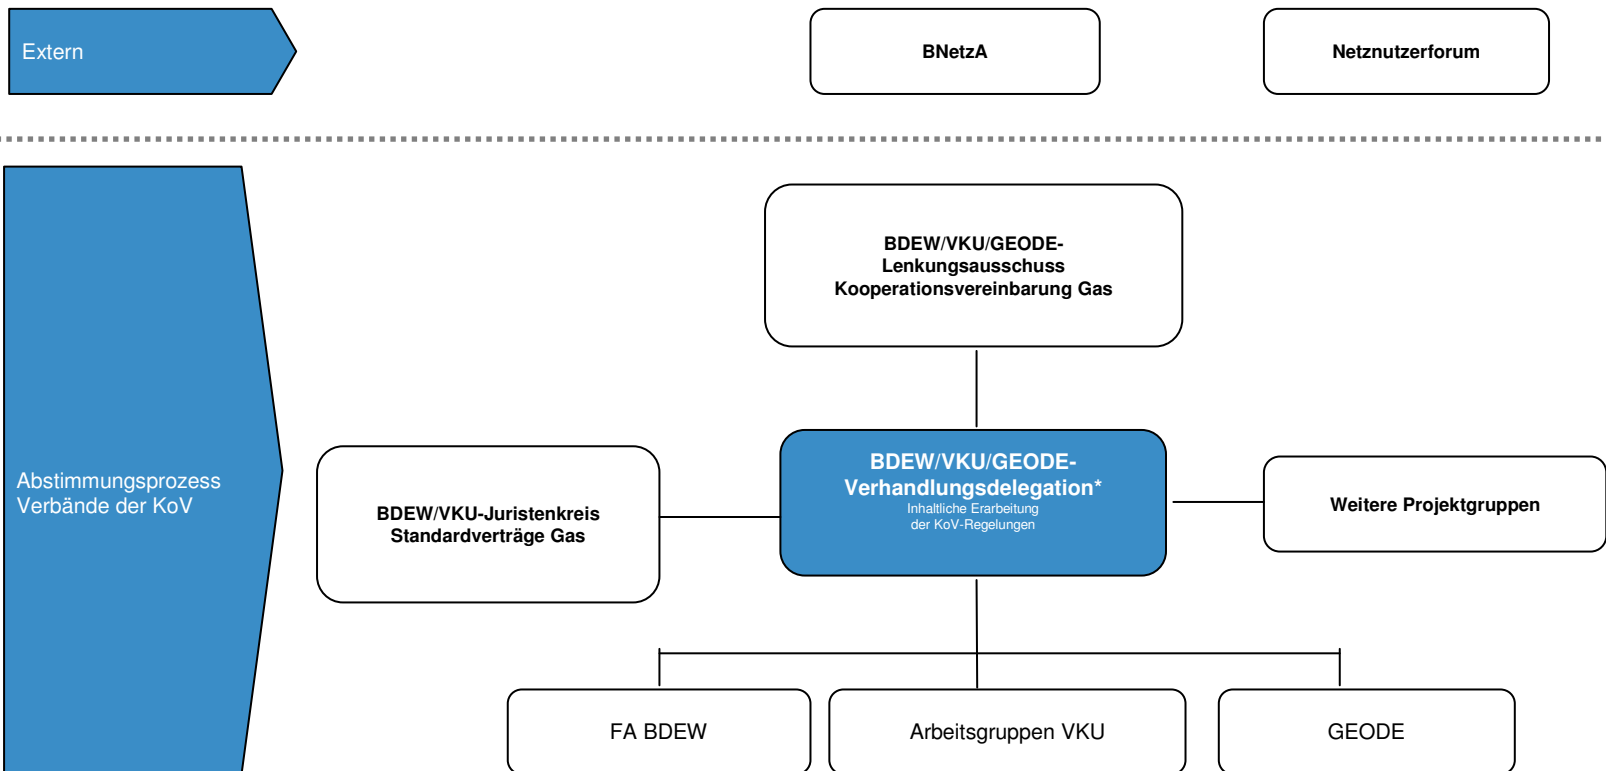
Extern

BNetzA

Netznutzerforum

Abstimmungsprozess Verbände der KoV

BDEW/VKU/GEODE-
Lenkungsausschuss
Kooperationsvereinbarung Gas

BDEW/VKU-Juristenkreis
Standardverträge Gas

BDEW/VKU/GEODE-
Verhandlungsdelegation*
Inhaltliche Erarbeitung
der KoV-Regelungen

Weitere Projektgruppen

FA BDEW

Arbeitsgruppen VKU

GEODE